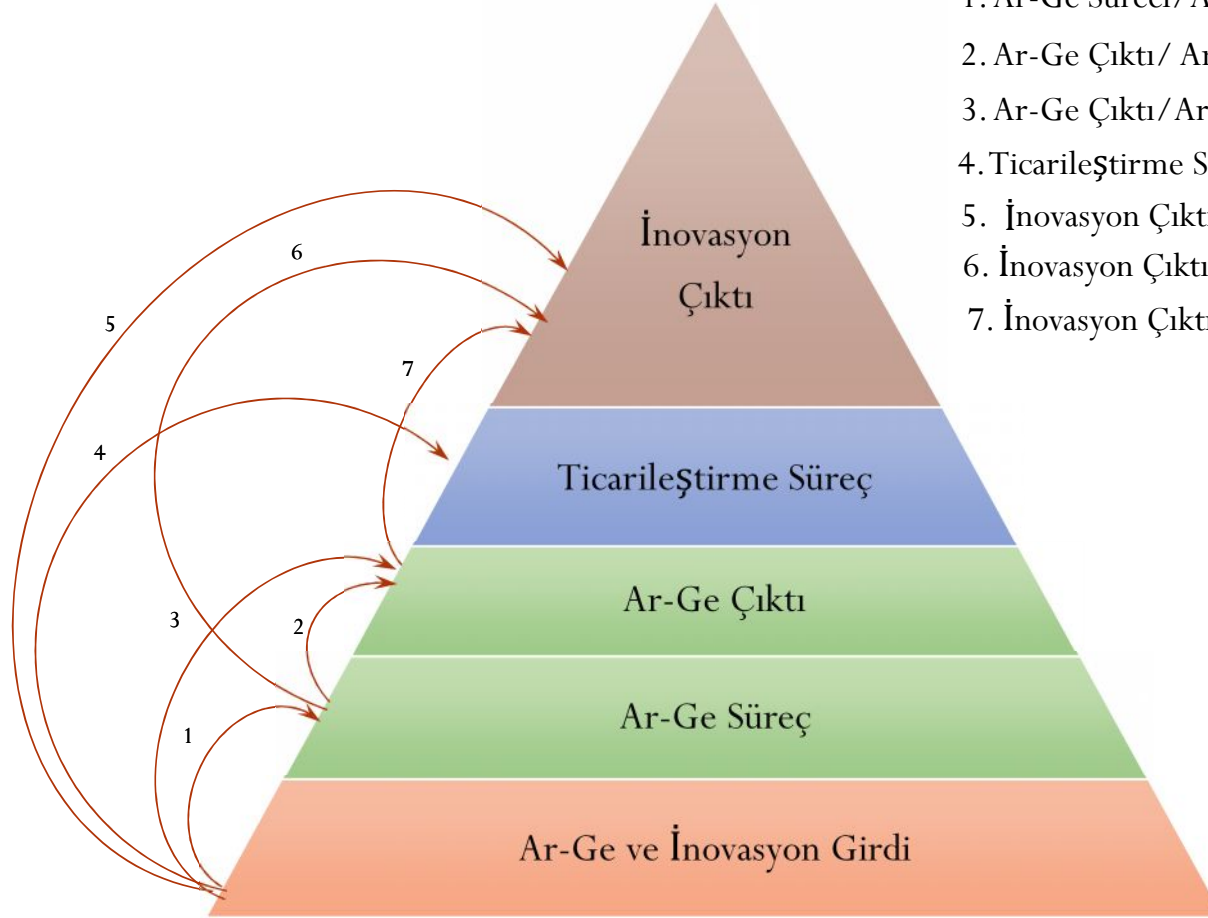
1. Ar-Ge Süreci/A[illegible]
2. Ar-Ge Çıktı/ Ar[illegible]
3. Ar-Ge Çıktı/Ar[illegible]
4. Ticarileştirme S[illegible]
5. İnovasyon Çıkt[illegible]
6. İnovasyon Çıktı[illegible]
7. İnovasyon Çıkt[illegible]

İnovasyon Çıktı

Ticarileştirme Süreç

Ar-Ge Çıktı

Ar-Ge Süreç

Ar-Ge ve İnovasyon Girdi

5

6

7

4

3

2

1